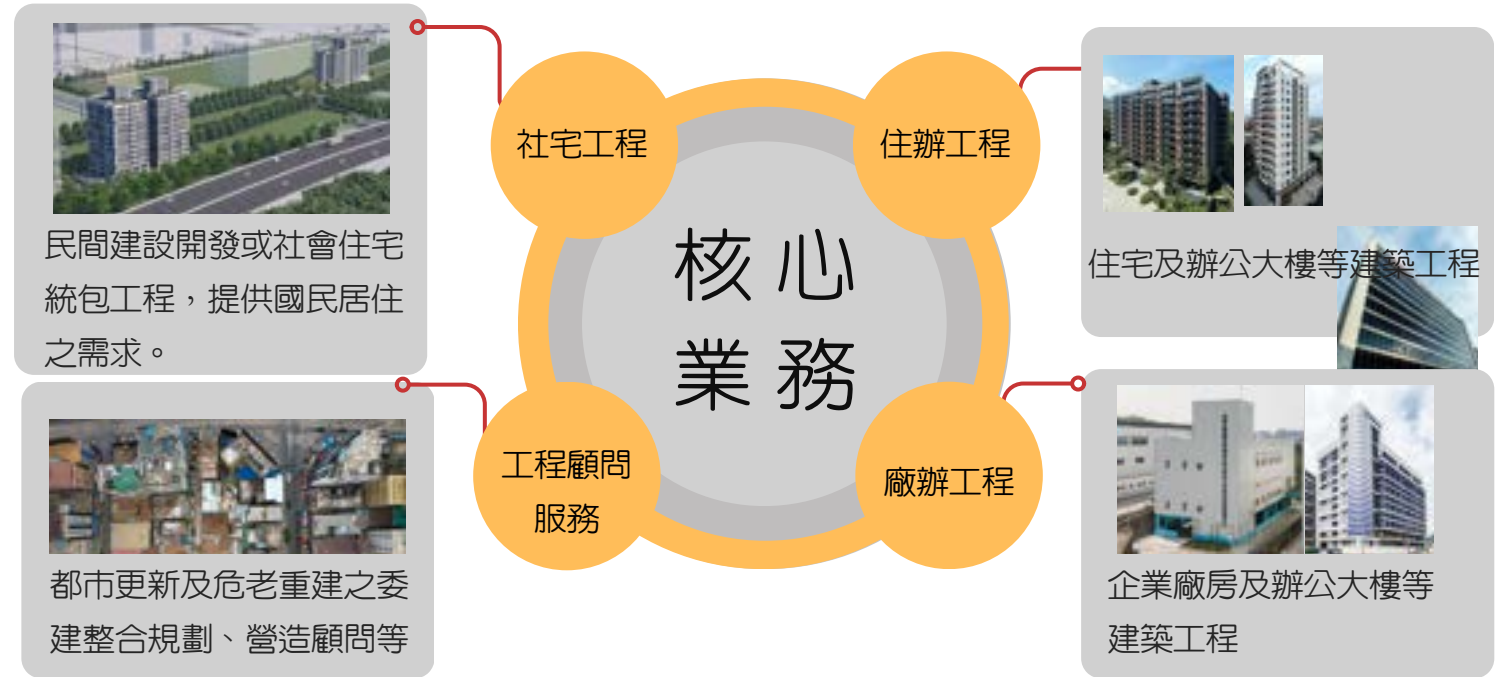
民間建設開發或社會住宅統包工程，提供國民居住之需求。

社宅工程

住辦工程

住宅及辦公大樓等建築工程

核心業務

工程顧問服務

廠辦工程

都市更新及危老重建之委建整合規劃、營造顧問等

企業廠房及辦公大樓等建築工程